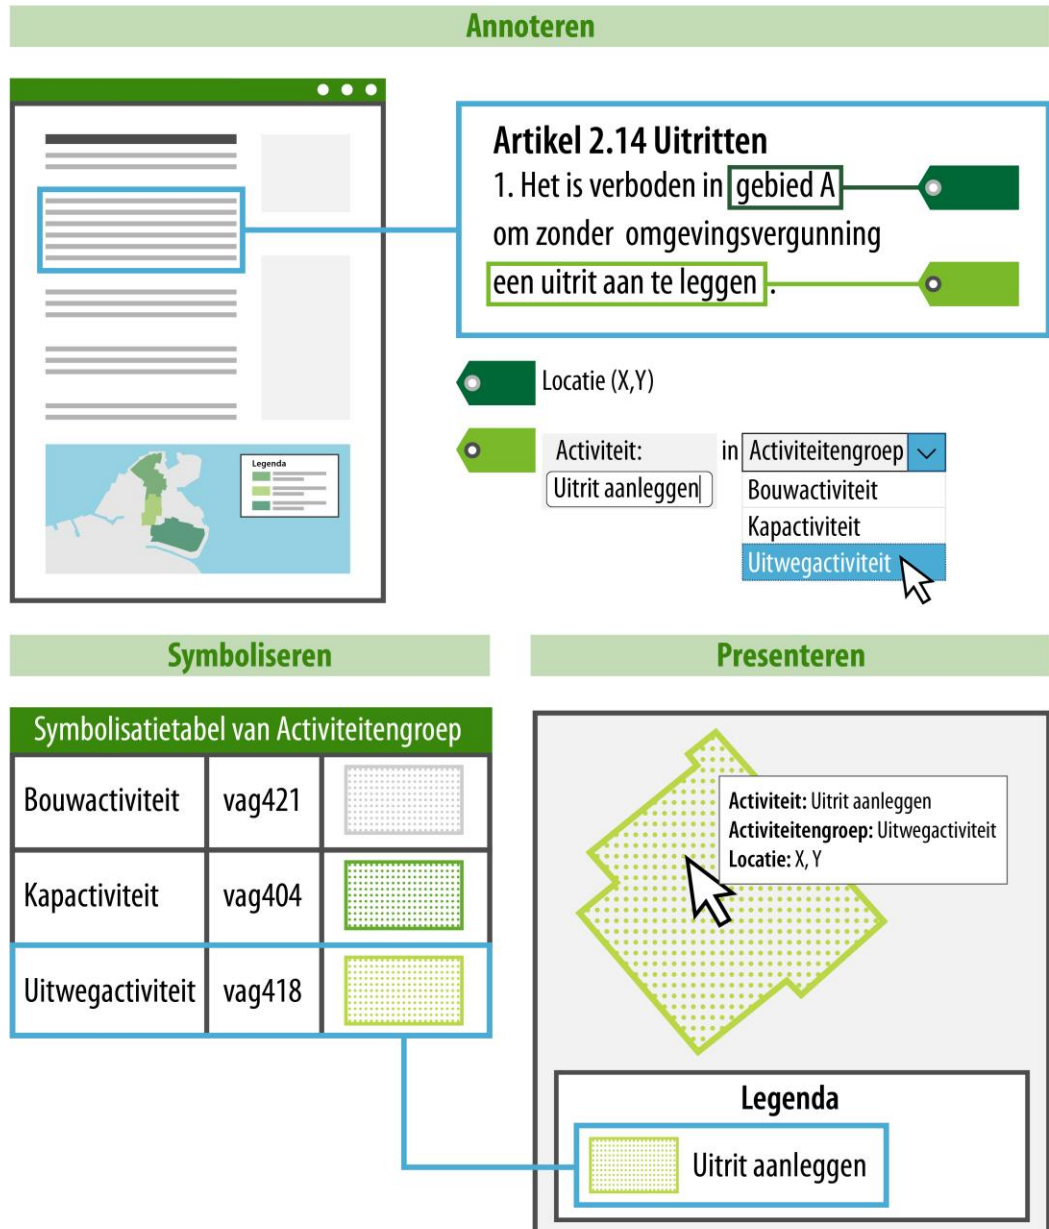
Annoteren

Legenda

Artikel 2.14 Uitritten
1. Het is verboden in gebied A om zonder omgevingsvergunning een uitrit aan te leggen.

Locatie (X,Y)

Activiteit:
Uitrit aanleggen
in Activiteitengroep
Bouwactiviteit
Kapactiviteit
Uitwegactiviteit

Symboliseren

| Symbolisatietabel van Activiteitengroep | | |
|---|---|---|
| Bouwactiviteit | vag421 | |
| Kapactiviteit | vag404 | |
| Uitwegactiviteit | vag418 | |

Presenteren

Activiteit: Uitrit aanleggen
Activiteitengroep: Uitwegactiviteit
Locatie: X, Y

Legenda
Uitrit aanleggen